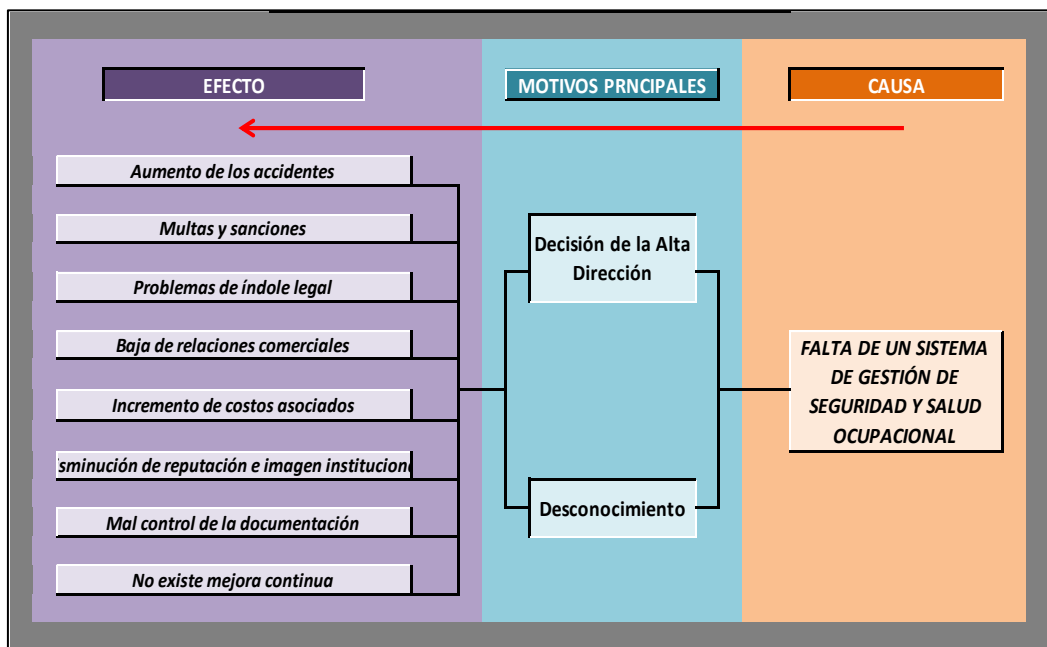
EFECTO

MOTIVOS PRNCIPALES

CAUSA

Aumento de los accidentes

Multas y sanciones

Problemas de índole legal

Baja de relaciones comerciales

Incremento de costos asociados

sminución de reputación e imagen instituciona

Mal control de la documentación

No existe mejora continua

Decisión de la Alta Dirección

Desconocimiento

FALTA DE UN SISTEMA DE GESTIÓN DE SEGURIDAD Y SALUD OCUPACIONAL